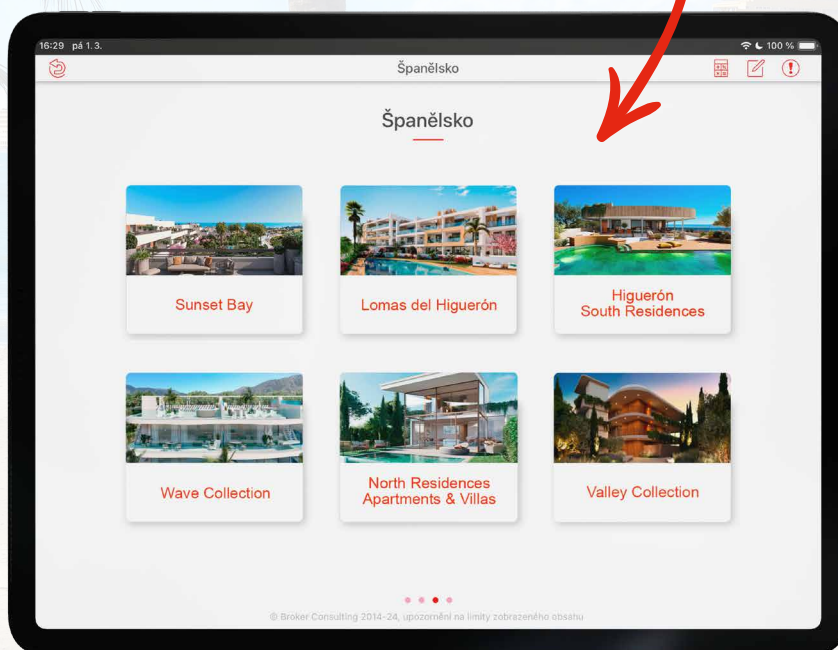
16:29 pá 1. 3.

100 %

Španělsko

Španělsko

Sunset Bay

Lomas del Higuerón

Higuerón South Residences

Wave Collection

North Residences Apartments & Villas

Valley Collection

© Broker Consulting 2014–24, upozornění na limity zobrazeného obsahu